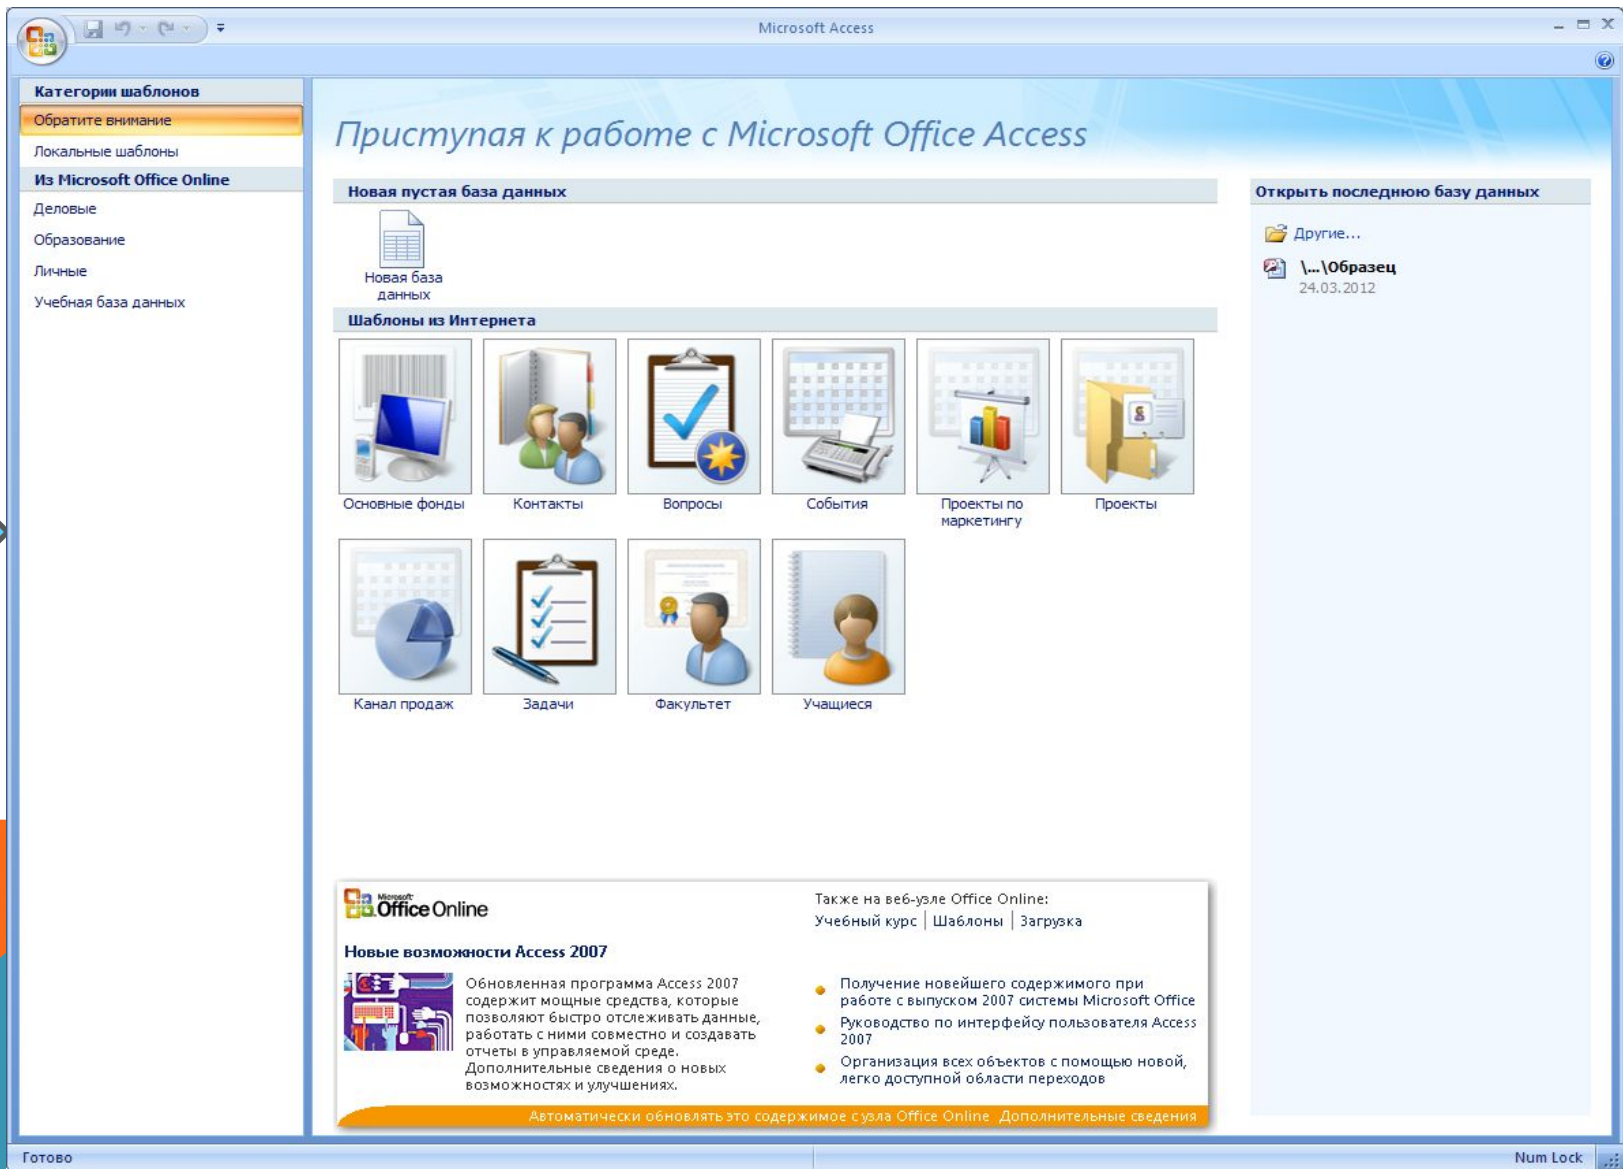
Microsoft Access

Категории шаблонов
Обратите внимание
Локальные шаблоны
Из Microsoft Office Online
Деловые
Образование
Личные
Учебная база данных

Приступая к работе с Microsoft Office Access

Новая пустая база данных

Новая база данных

Шаблоны из Интернета

Основные фонды
Контакты
Вопросы
События
Проекты по маркетингу
Проекты
Канал продаж
Задачи
Факультет
Учащиеся

Открыть последнюю базу данных

Другие...
\...\Образец
24.03.2012

Microsoft Office Online

Также на веб-узле Office Online:
Учебный курс | Шаблоны | Загрузка

Новые возможности Access 2007

Обновленная программа Access 2007 содержит мощные средства, которые позволяют быстро отслеживать данные, работать с ними совместно и создавать отчеты в управляемой среде. Дополнительные сведения о новых возможностях и улучшениях.

Получение новейшего содержимого при работе с выпуском 2007 системы Microsoft Office
Руководство по интерфейсу пользователя Access 2007
Организация всех объектов с помощью новой, легко доступной области переходов

Автоматически обновлять это содержимое с узла Office Online Дополнительные сведения

Готово
Num Lock